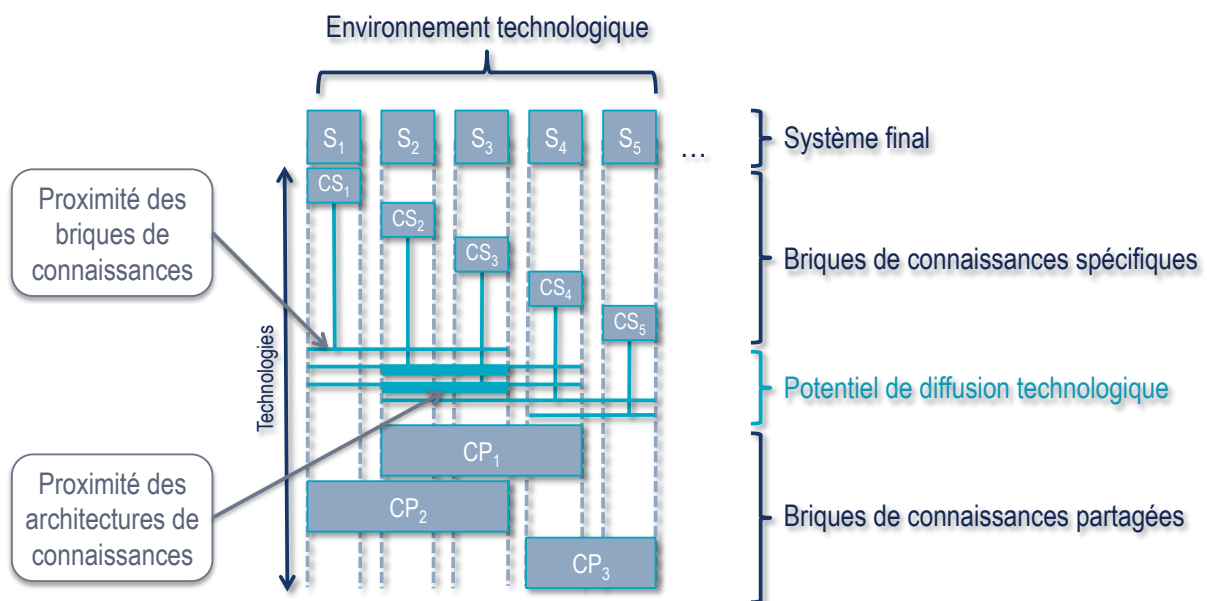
Environnement technologique

$S_1$ $S_2$ $S_3$ $S_4$ $S_5$ …

Système final

Proximité des briques de connaissances

$CS_1$

$CS_2$

$CS_3$

$CS_4$

$CS_5$

Briques de connaissances spécifiques

Technologies

Potentiel de diffusion technologique

$CP_1$

$CP_2$

$CP_3$

Proximité des architectures de connaissances

Briques de connaissances partagées